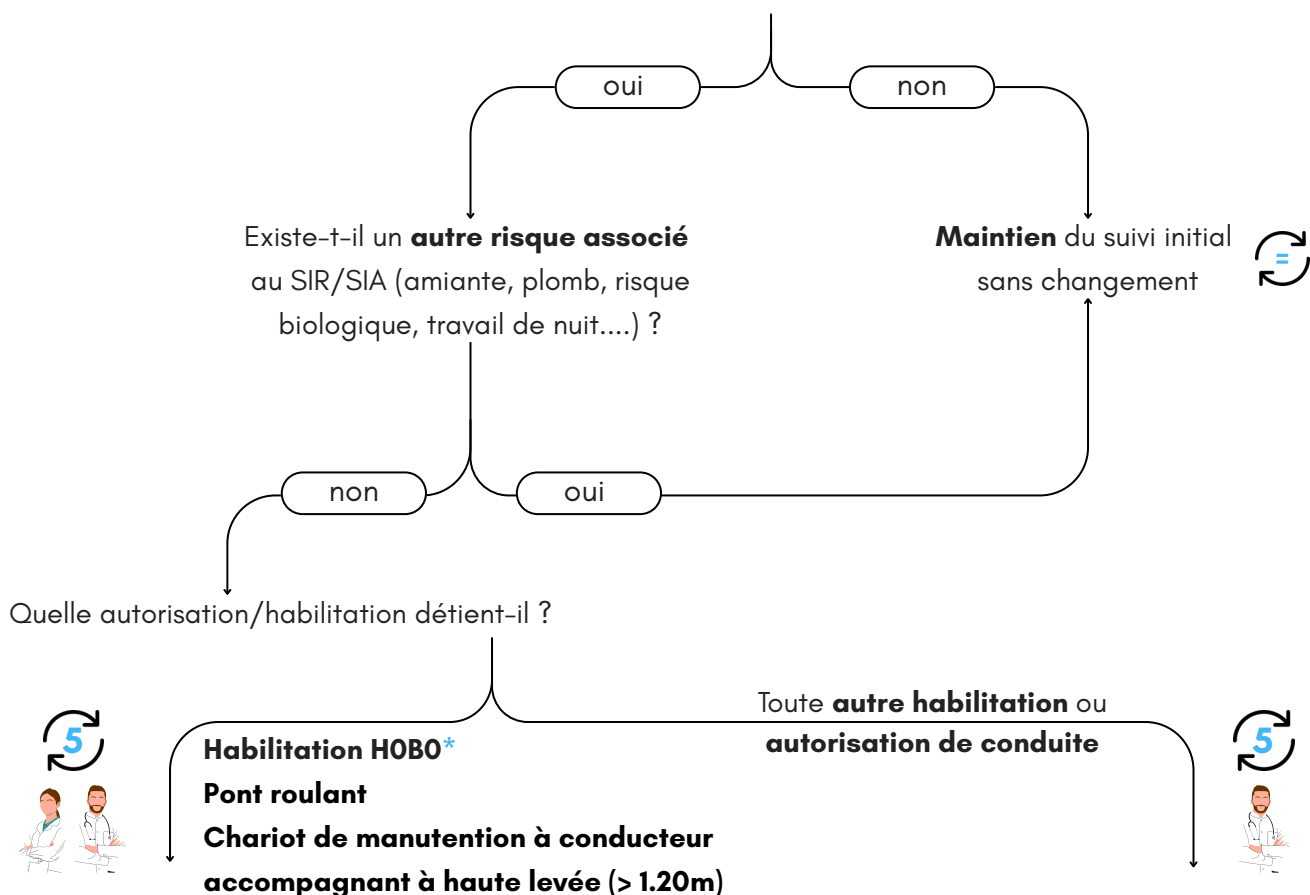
oui

non

Existe-t-il un **autre risque associé** au SIR/SIA (amiante, plomb, risque biologique, travail de nuit....) ?

**Maintien** du suivi initial sans changement

=

non

oui

Quelle autorisation/habilitation détient-il ?

5

**Habilitation H0B0***
**Pont roulant**
**Chariot de manutention à conducteur accompagnant à haute levée (> 1.20m)**

Toute **autre habilitation** ou **autorisation de conduite**

5